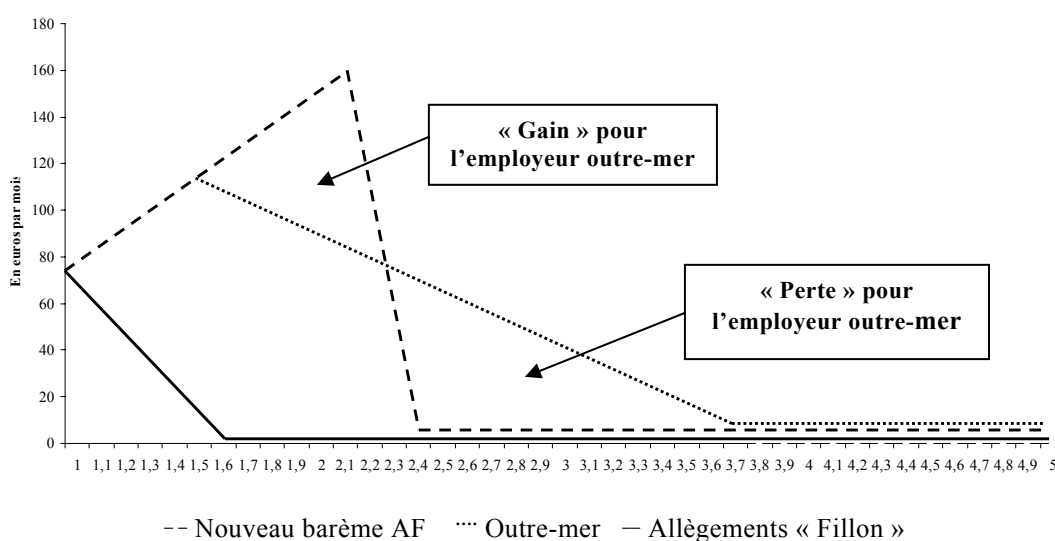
180
160
140
120
100
80
60
40
20
0

En euros par mois

« Gain » pour l'employeur outre-mer

« Perte » pour l'employeur outre-mer

1 1,1 1,2 1,3 1,4 1,5 1,6 1,7 1,8 1,9 2 2,1 2,2 2,3 2,4 2,5 2,6 2,7 2,8 2,9 3 3,1 3,2 3,3 3,4 3,5 3,6 3,7 3,8 3,9 4 4,1 4,2 4,3 4,4 4,5 4,6 4,7 4,8 4,9 5

Nouveau barème AF Outre-mer Allègements « Fillon »